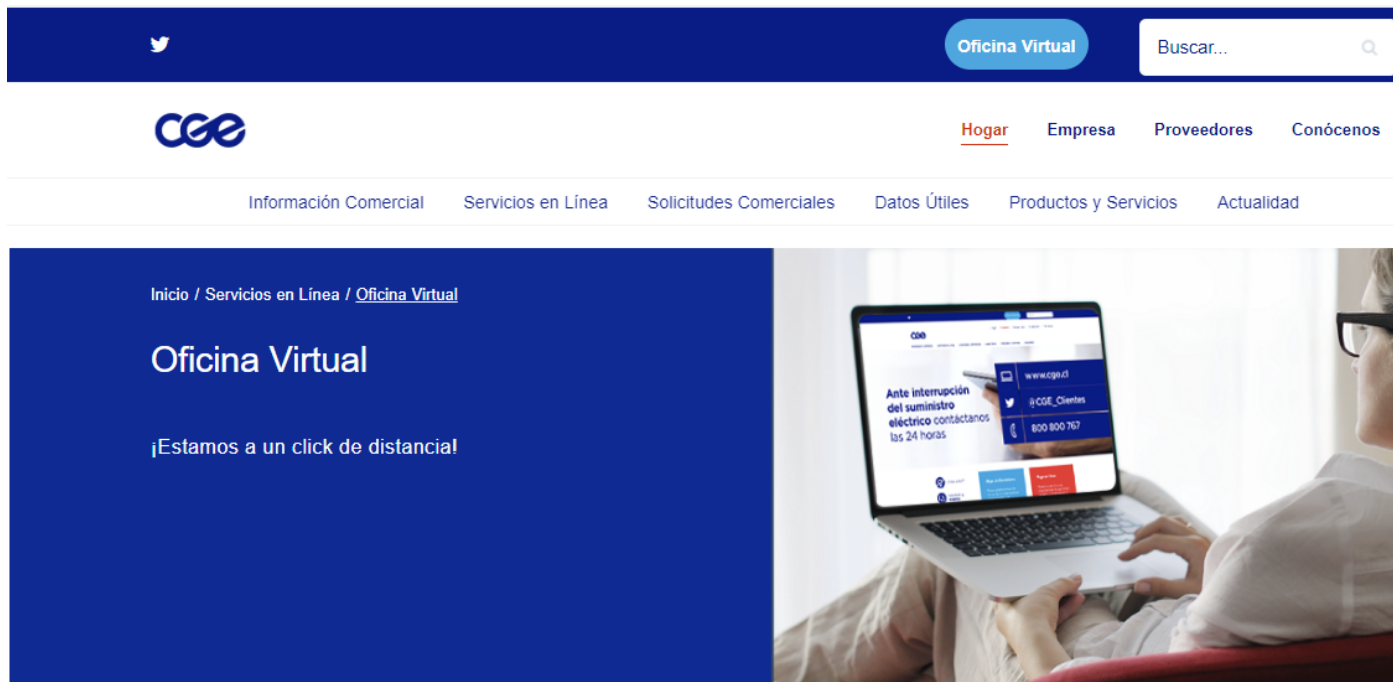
Oficina Virtual

Buscar...

CGE

Hogar Empresa Proveedores Conócenos

Información Comercial Servicios en Línea Solicitudes Comerciales Datos Útiles Productos y Servicios Actualidad

Inicio / Servicios en Línea / Oficina Virtual

Oficina Virtual

¡Estamos a un click de distancia!

CGE

Ante interrupción del suministro eléctrico contáctanos las 24 horas

www.cge.cl

@CGE_Clientes

800 800 767